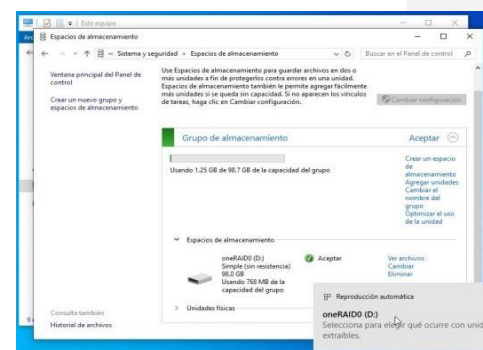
Este equipo

Espacios de almacenamiento

« Sistema y seguridad › Espacios de almacenamiento

Buscar en el Panel de control

Ventana principal del Panel de control

Crear un nuevo grupo y espacios de almacenamiento

Use Espacios de almacenamiento para guardar archivos en dos o más unidades a fin de protegerlos contra errores en una unidad. Espacios de almacenamiento también le permite agregar fácilmente más unidades si se queda sin capacidad. Si no aparecen los vínculos de tareas, haga clic en Cambiar configuración.

Cambiar configuración

Grupo de almacenamiento

Aceptar

Usando 1.25 GB de 98.7 GB de la capacidad del grupo

Crear un espacio de almacenamiento
Agregar unidades
Cambiar el nombre del grupo
Optimizar el uso de la unidad

Espacios de almacenamiento

oneRAID0 (D:)
Simple (sin resistencia)
98.0 GB
Usando 768 MB de la capacidad del grupo

Aceptar

Ver archivos
Cambiar
Eliminar

Unidades físicas

Consulta también
Historial de archivos

Reproducción automática

oneRAID0 (D:)
Selecciona para elegir qué ocurre con unid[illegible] extraíbles.